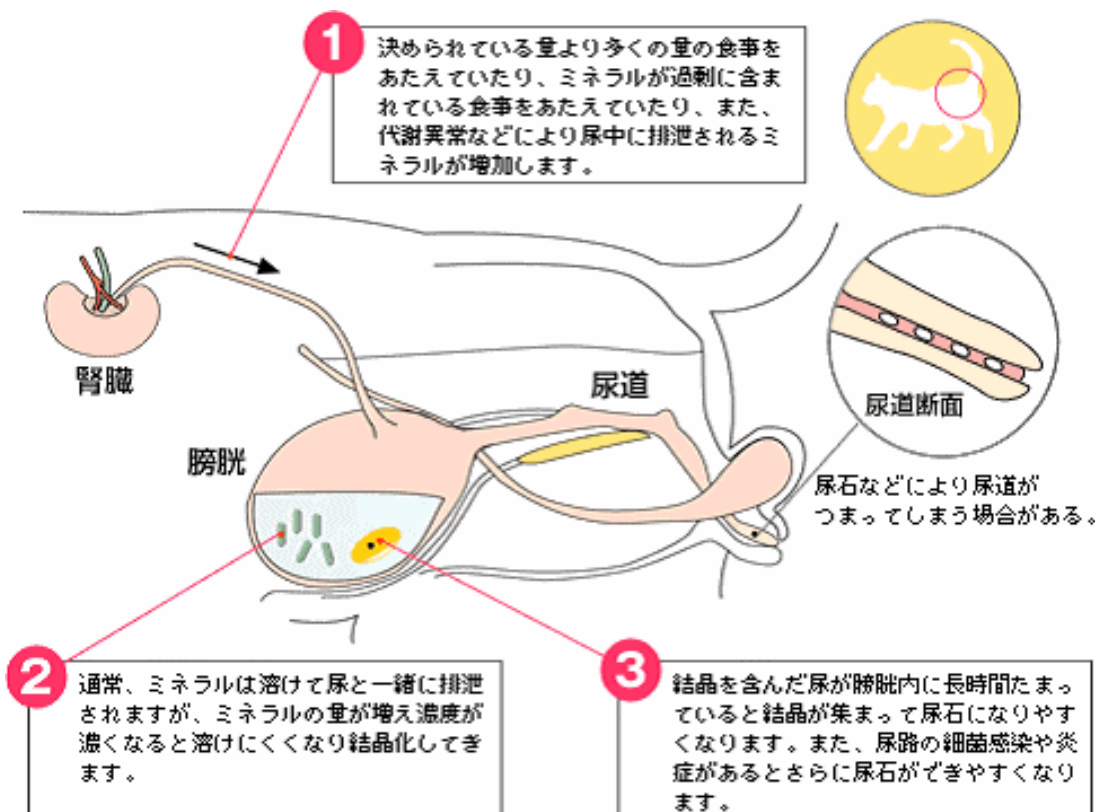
1

決められている量より多くの量の食事をあたえていたり、ミネラルが過剰に含まれている食事をあたえていたり、また、代謝異常などにより尿中に排泄されるミネラルが増加します。

腎臓

尿道

尿道断面

膀胱

尿石などにより尿道がつまってしまう場合がある。

2

通常、ミネラルは溶けて尿と一緒に排泄されますが、ミネラルの量が増え濃度が濃くなると溶けにくくなり結晶化してきます。

3

結晶を含んだ尿が膀胱内に長時間たまっていると結晶が集まって尿石になりやすくなります。また、尿路の細菌感染や炎症があるとさらに尿石ができやすくなります。